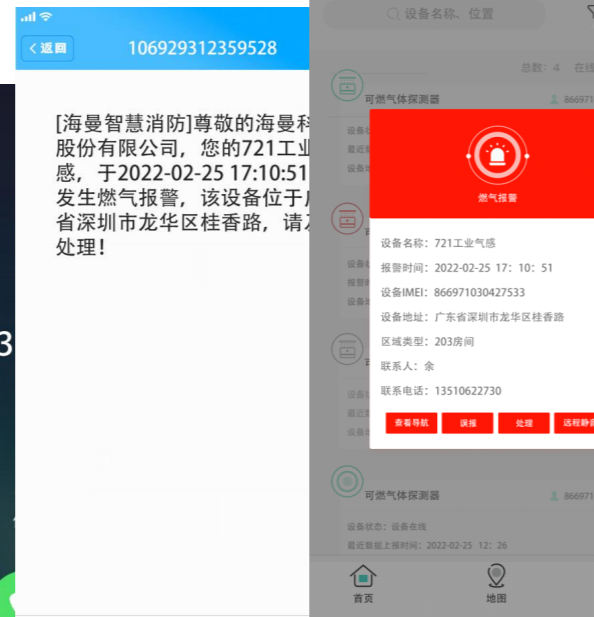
返回
106929312359528

[海曼智慧消防]尊敬的海曼科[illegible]股份有限公司，您的721工业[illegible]感，于2022-02-25 17:10:51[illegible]发生燃气报警，该设备位于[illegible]省深圳市龙华区桂香路，请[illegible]处理！

3

设备名称、位置

总数：4 在线

可燃气体探测器
866971

燃气报警

设备名称：721工业气感
报警时间：2022-02-25 17：10：51
设备IMEI：866971030427533
设备地址：广东省深圳市龙华区桂香路
区域类型：203房间
联系人：余
联系电话：13510622730

查看导航
误报
处理
远程静音

可燃气体探测器
866971
设备状态：设备在线
最近数据上报时间：2022-02-25 12：26

首页
地图